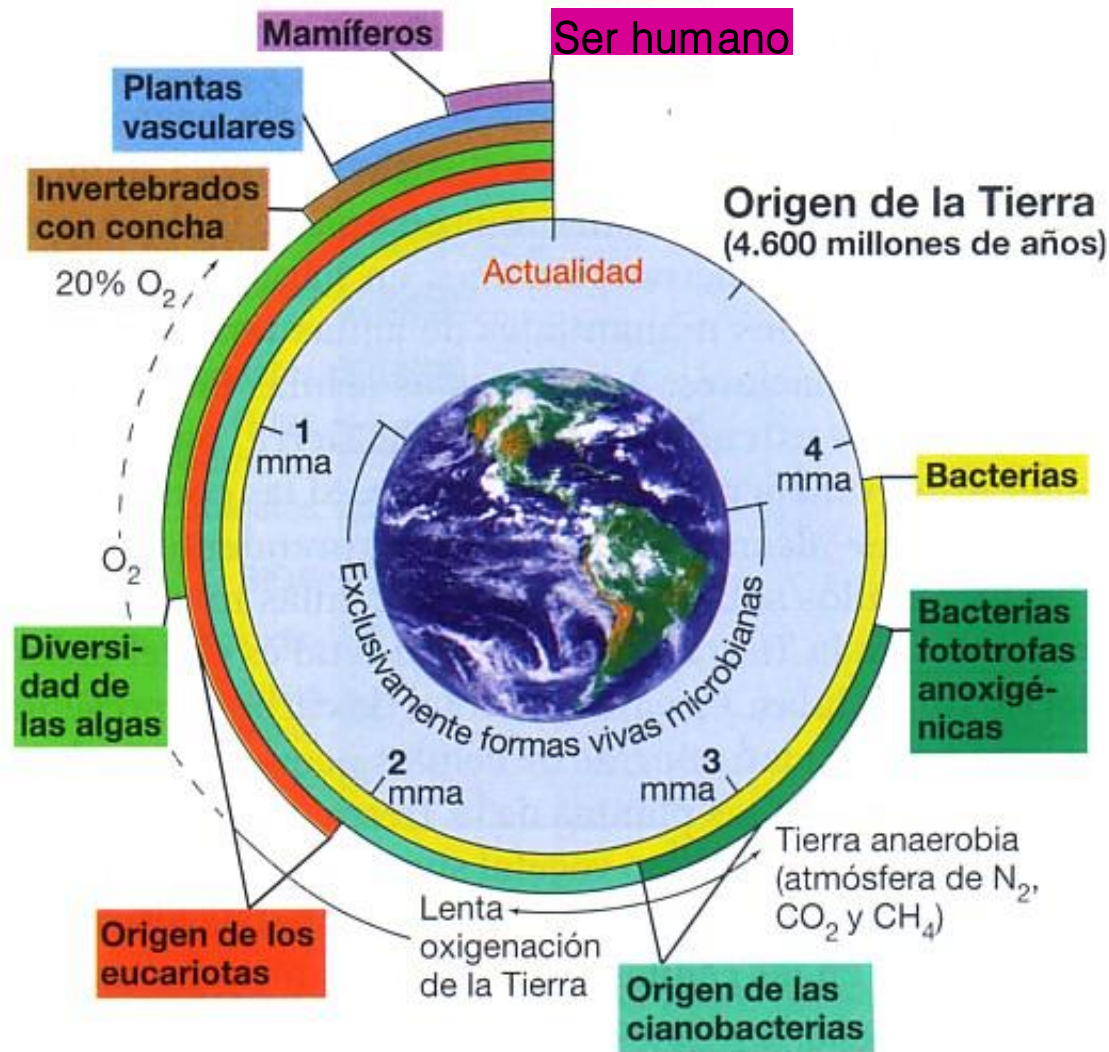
Mamíferos

Ser humano

Plantas vasculares

Invertebrados con concha

Origen de la Tierra
(4.600 millones de años)

20% $O_2$

Actualidad

1 mma

4 mma

Bacterias

$O_2$

Exclusivamente formas vivas microbianas

Bacterias fototrofas anoxigénicas

Diversidad de las algas

2 mma

3 mma

Tierra anaerobia (atmósfera de $N_2$, $CO_2$ y $CH_4$)

Lenta oxigenación de la Tierra

Origen de los eucariotas

Origen de las cianobacterias